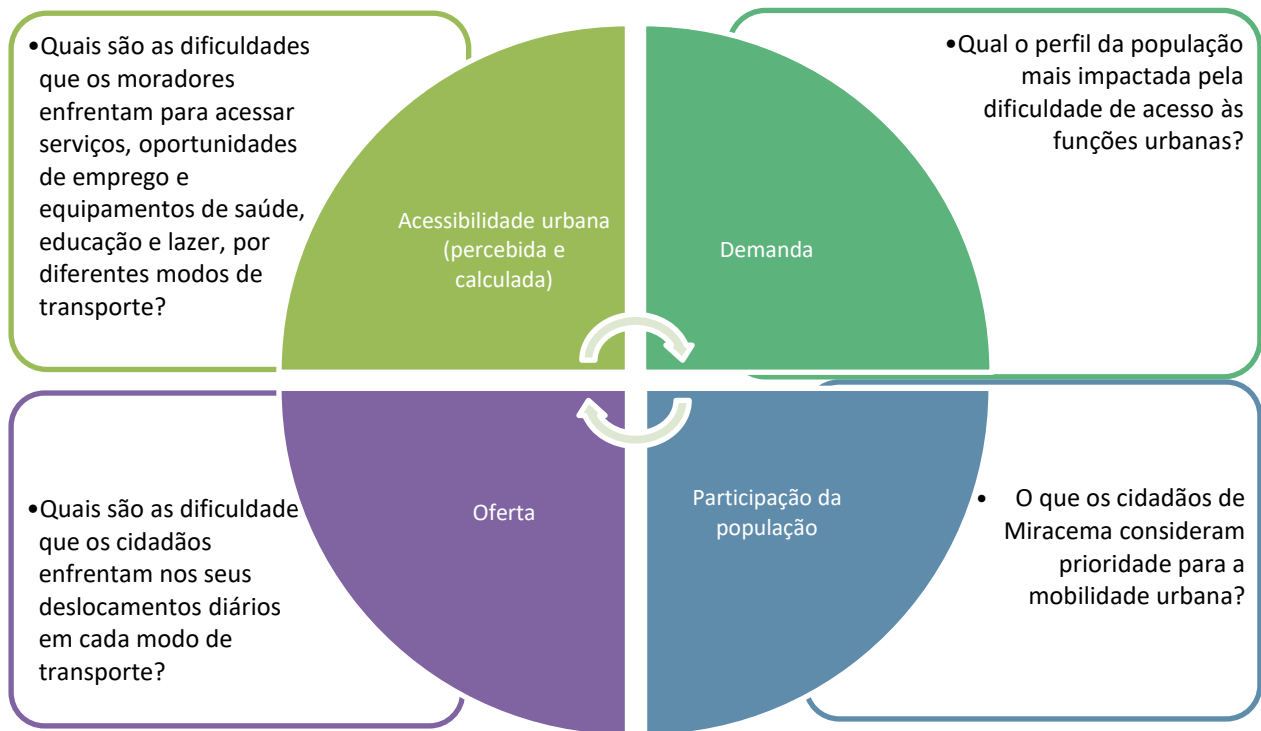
•Quais são as dificuldades que os moradores enfrentam para acessar serviços, oportunidades de emprego e equipamentos de saúde, educação e lazer, por diferentes modos de transporte?

Acessibilidade urbana (percebida e calculada)

Demanda

•Qual o perfil da população mais impactada pela dificuldade de acesso às funções urbanas?

•Quais são as dificuldade que os cidadãos enfrentam nos seus deslocamentos diários em cada modo de transporte?

Oferta

Participação da população

• O que os cidadãos de Miracema consideram prioridade para a mobilidade urbana?